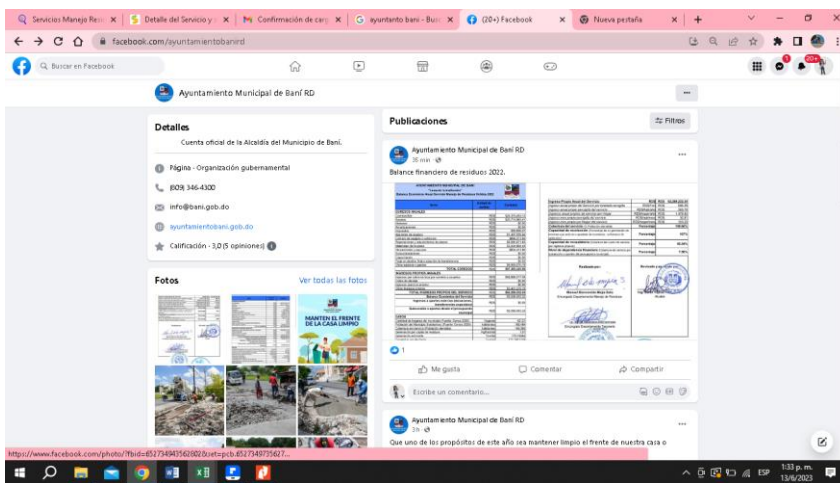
Servicios Manejo Res × | Detalle del Servicio y × | Confirmación de carg × | ayuntanto bani - Busc × | (20+) Facebook × | Nueva pestaña ×

facebook.com/ayuntamientobanird

Buscar en Facebook

Ayuntamiento Municipal de Baní RD

Detalles

Cuenta oficial de la Alcaldía del Municipio de Baní.

Página · Organización gubernamental

(809) 346-4300

info@bani.gob.do

ayuntamientobani.gob.do

Calificación · 3,0 (5 opiniones)

Fotos

Ver todas las fotos

MANTEN EL FRENTE DE LA CASA LIMPIO

Publicaciones

Filtros

Ayuntamiento Municipal de Baní RD
35 min ·

Balance financiero de residuos 2022.

1

Me gusta

Comentar

Compartir

Escribe un comentario...

Ayuntamiento Municipal de Baní RD
3 h ·

Que uno de los propósitos de este año sea mantener limpio el frente de nuestra casa o

https://www.facebook.com/photo/?fbid=652734943562902&set=pcb.652734973562...

ESP 1:33 p. m. 13/6/2023